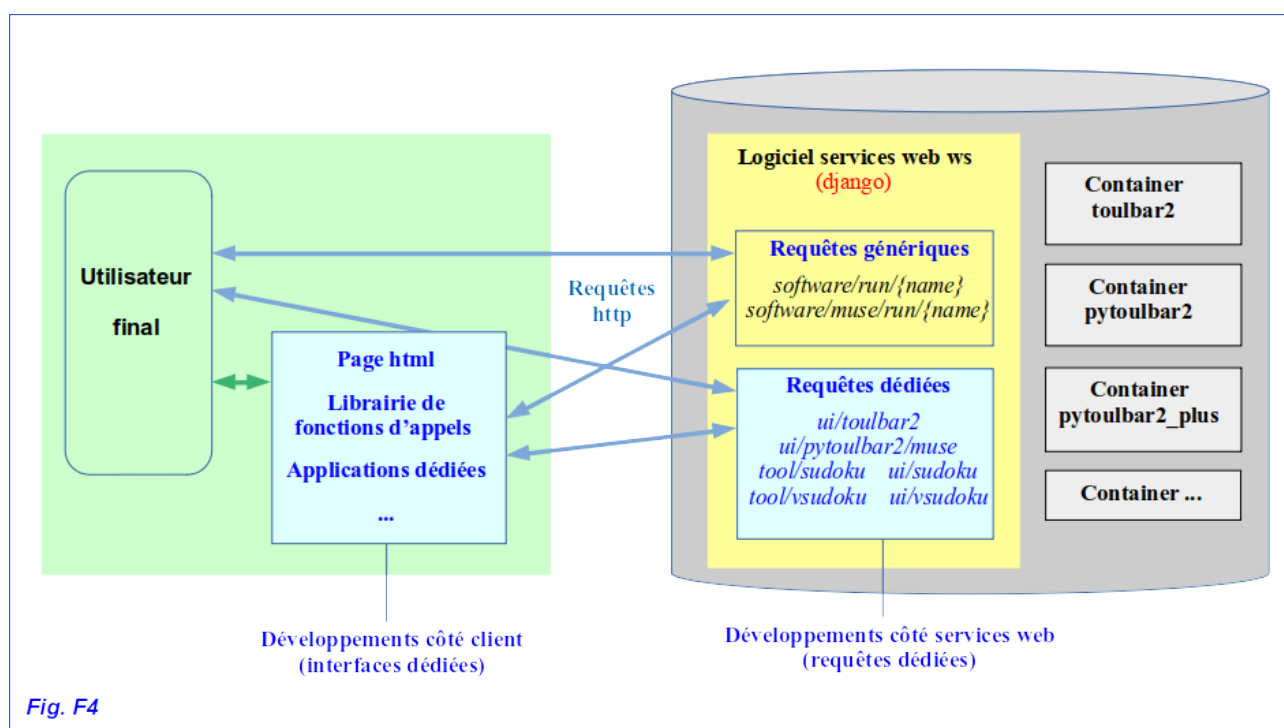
Utilisateur

final

Page html

Librairie de fonctions d'appels

Applications dédiées

...

Requêtes http

Logiciel services web ws
(django)

Requêtes génériques

software/run/{name}
software/muse/run/{name}

Requêtes dédiées

ui/toulbar2
ui/pytoulbar2/muse
tool/sudoku ui/sudoku
tool/vsudoku ui/vsudoku

Container toulbar2

Container pytoulbar2

Container pytoulbar2_plus

Container ...

Développements côté client
(interfaces dédiées)

Développements côté services web
(requêtes dédiées)

Fig. F4